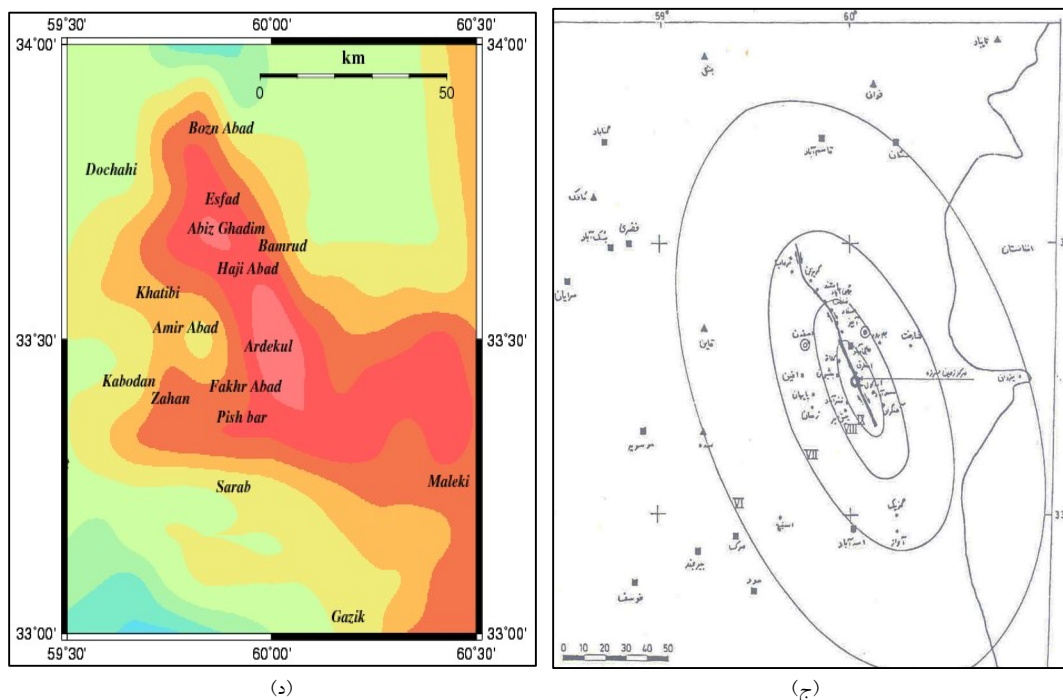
59°30' 60°00' 60°30'
34°00' 34°00'
km
0 50
Bozn Abad
Dochahi
Esfad
Abiz Ghadim
Bamrud
Haji Abad
Khatibi
Amir Abad
Ardekul
33°30' 33°30'
Kabodan
Zahan
Fakhr Abad
Pish bar
Sarab
Maleki
Gazik
33°00' 33°00'
59°30' 60°00' 60°30'
(د)

59° 60°
تایباد
بشق
قوان
گناباد
قاسم آباد
نگنان
کاخک
قدری
سک تیغ
افغانستان
سرایان
قاین
مرکز زمین‌لرزه
VIII
VII
VI
موسویه
آسفیج
اسد آباد
آواز
بیرجند
مرگ
خوسف
0 10 20 30 40 50
(ج)